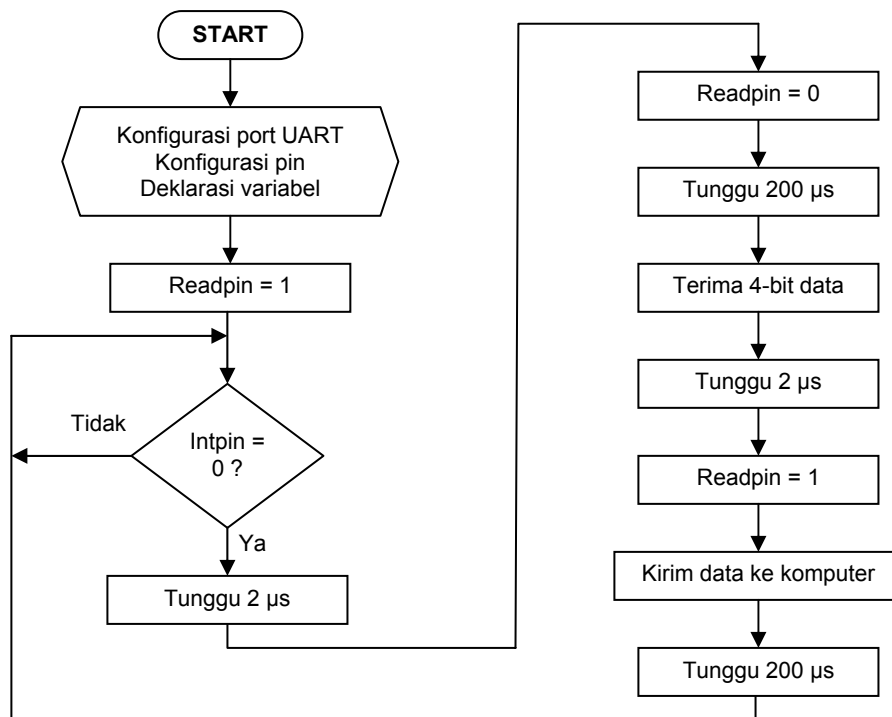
START

Konfigurasi port UART
Konfigurasi pin
Deklarasi variabel

Readpin = 1

Tidak

Intpin = 0 ?

Ya

Tunggu 2 μs

Readpin = 0

Tunggu 200 μs

Terima 4-bit data

Tunggu 2 μs

Readpin = 1

Kirim data ke komputer

Tunggu 200 μs